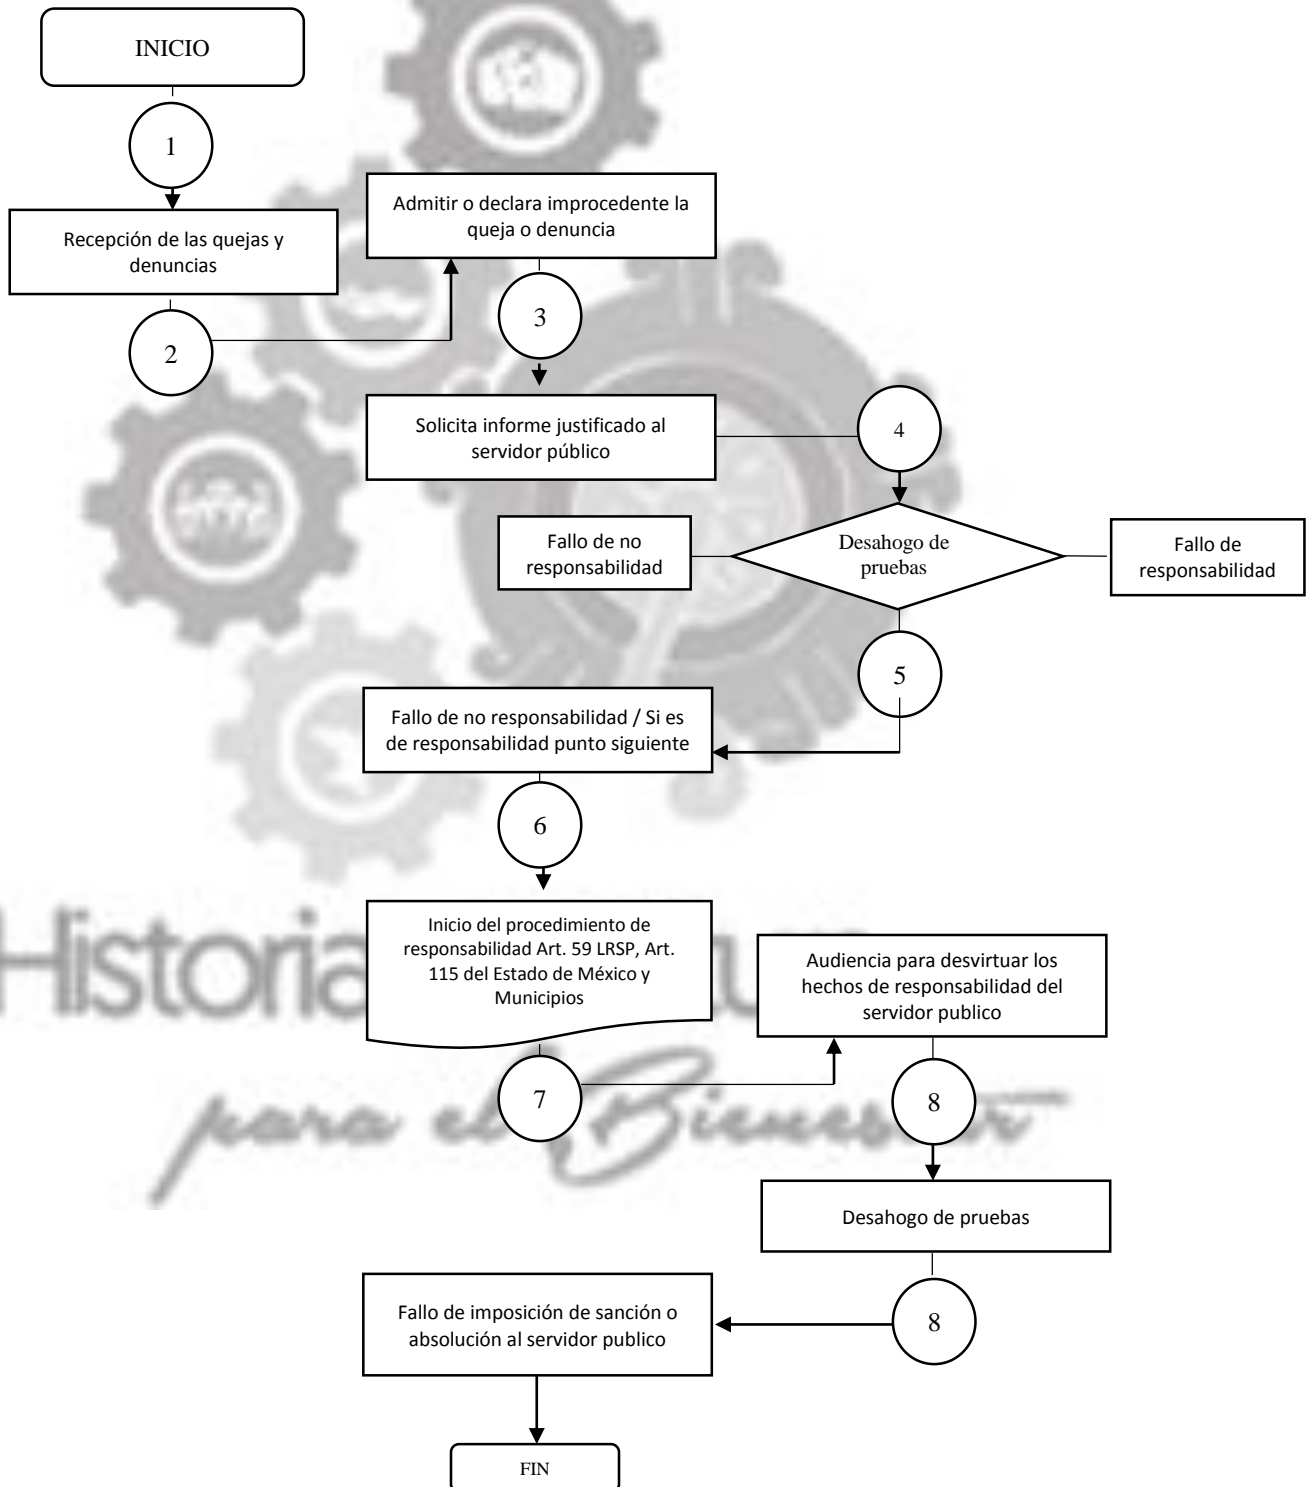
INICIO

1

Recepción de las quejas y denuncias

2

Admitir o declara improcedente la queja o denuncia

3

Solicita informe justificado al servidor público

4

Fallo de no responsabilidad

Desahogo de pruebas

Fallo de responsabilidad

5

Fallo de no responsabilidad / Si es de responsabilidad punto siguiente

6

Inicio del procedimiento de responsabilidad Art. 59 LRSP, Art. 115 del Estado de México y Municipios

Audiencia para desvirtuar los hechos de responsabilidad del servidor publico

7

8

Desahogo de pruebas

Fallo de imposición de sanción o absolución al servidor publico

8

FIN

Historia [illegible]
para el Bienestar